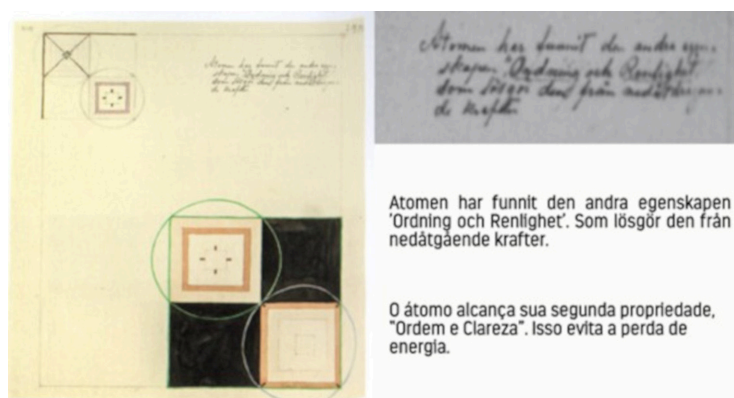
Atomen har funnit den andra egenskapen "Ordning och Renlighet" som lösgör den från nedåtgående krafter

Atomen har funnit den andra egenskapen "Ordning och Renlighet" som lösgör den från nedåtgående krafter

Atomen har funnit den andra egenskapen 'Ordning och Renlighet'. Som lösgör den från nedåtgående krafter.

O átomo alcança sua segunda propriedade, "Ordem e Clareza". Isso evita a perda de energia.